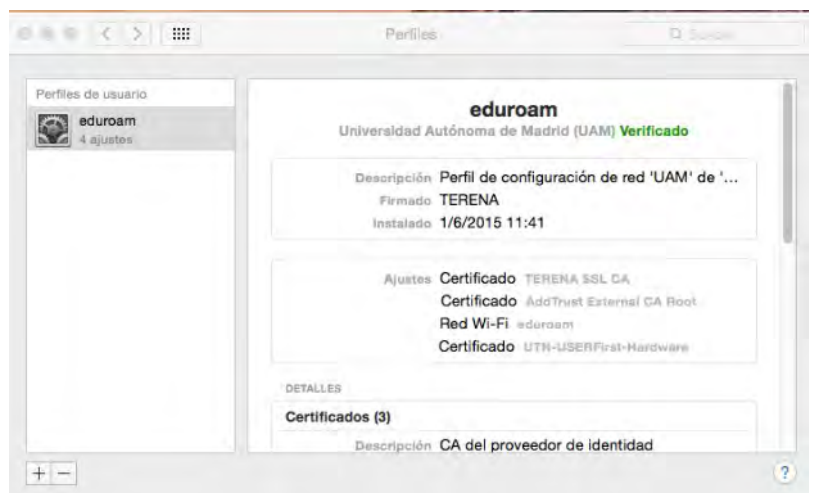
Perfiles

Buscar

Perfiles de usuario

eduroam
4 ajustes

eduroam
Universidad Autónoma de Madrid (UAM) Verificado

Descripción Perfil de configuración de red 'UAM' de '...
Firmado TERENA
Instalado 1/6/2015 11:41

Ajustes Certificado TERENA SSL CA
Certificado AddTrust External CA Root
Red Wi-Fi eduroam
Certificado UTN-USERFirst-Hardware

DETALLES

Certificados (3)

Descripción CA del proveedor de identidad

+ −

?